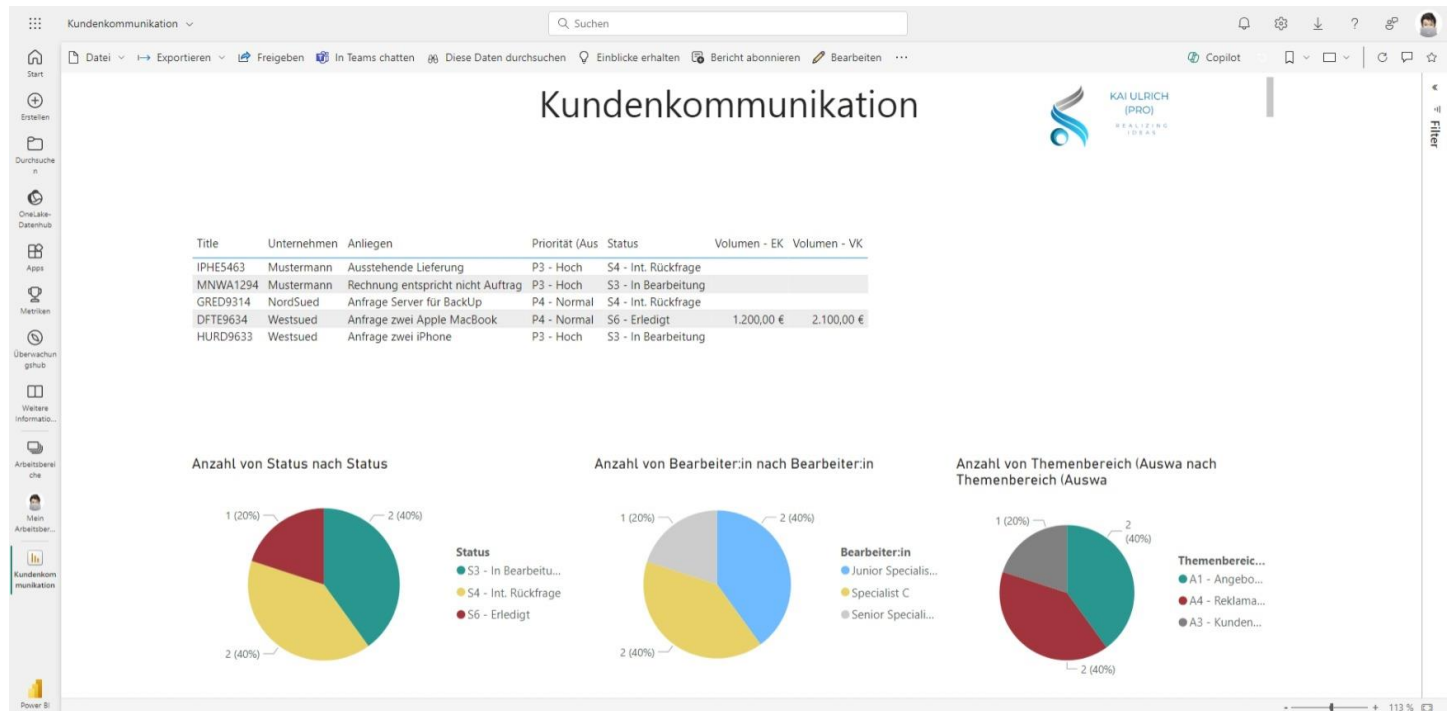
Kundenkommunikation

Suchen

Start
Erstellen
Durchsuchen
OneLake-Datenhub
Apps
Metriken
Überwachungshub
Weitere Informatio...
Arbeitsbereiche
Mein Arbeitsber...
Kundenkommunikation
Power BI

Datei | Exportieren | Freigeben | In Teams chatten | Diese Daten durchsuchen | Einblicke erhalten | Bericht abonnieren | Bearbeiten | ···

Copilot

Filter

Kundenkommunikation

KAI ULRICH (PRO)
REALIZING IDEAS

| Title | Unternehmen | Anliegen | Priorität (Aus | Status | Volumen - EK | Volumen - VK |
|---|---|---|---|---|---|---|
| IPHE5463 | Mustermann | Ausstehende Lieferung | P3 - Hoch | S4 - Int. Rückfrage | | |
| MNWA1294 | Mustermann | Rechnung entspricht nicht Auftrag | P3 - Hoch | S3 - In Bearbeitung | | |
| GRED9314 | NordSued | Anfrage Server für BackUp | P4 - Normal | S4 - Int. Rückfrage | | |
| DFTE9634 | Westsued | Anfrage zwei Apple MacBook | P4 - Normal | S6 - Erledigt | 1.200,00 € | 2.100,00 € |
| HURD9633 | Westsued | Anfrage zwei iPhone | P3 - Hoch | S3 - In Bearbeitung | | |

Anzahl von Status nach Status

1 (20%)
2 (40%)
2 (40%)

Status
S3 - In Bearbeitu...
S4 - Int. Rückfrage
S6 - Erledigt

Anzahl von Bearbeiter:in nach Bearbeiter:in

1 (20%)
2 (40%)
2 (40%)

Bearbeiter:in
Junior Specialis...
Specialist C
Senior Speciali...

Anzahl von Themenbereich (Auswa nach Themenbereich (Auswa

1 (20%)
2 (40%)
2 (40%)

Themenbereic...
A1 - Angebo...
A4 - Reklama...
A3 - Kunden...

113 %